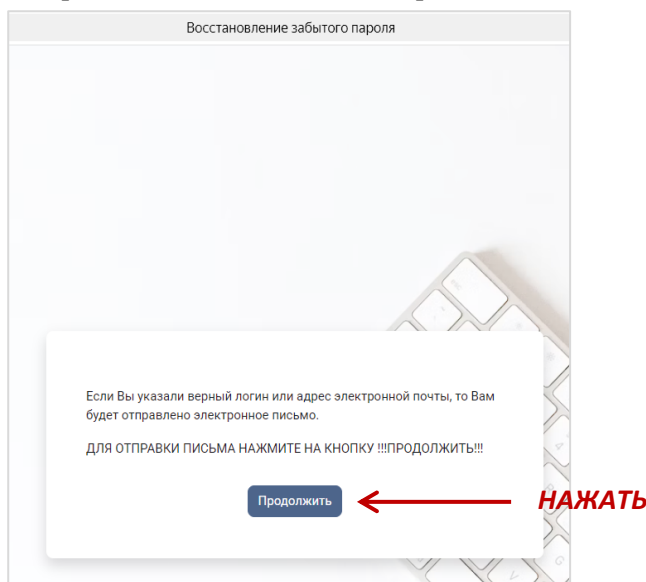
Восстановление забытого пароля

Если Вы указали верный логин или адрес электронной почты, то Вам будет отправлено электронное письмо.

ДЛЯ ОТПРАВКИ ПИСЬМА НАЖМИТЕ НА КНОПКУ !!!ПРОДОЛЖИТЬ!!!

Продолжить

НАЖАТЬ